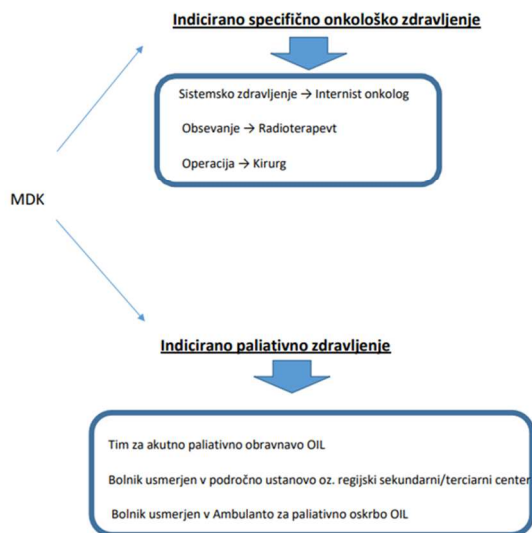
Indicirano specifično onkološko zdravljenje

Sistemsko zdravljenje → Internist onkolog

Obsevanje → Radioterapevt

Operacija → Kirurg

MDK

Indicirano paliativno zdravljenje

Tim za akutno paliativno obravnavo OIL

Bolnik usmerjen v področno ustanovo oz. regijski sekundarni/terciarni center

Bolnik usmerjen v Ambulanto za paliativno oskrbo OIL